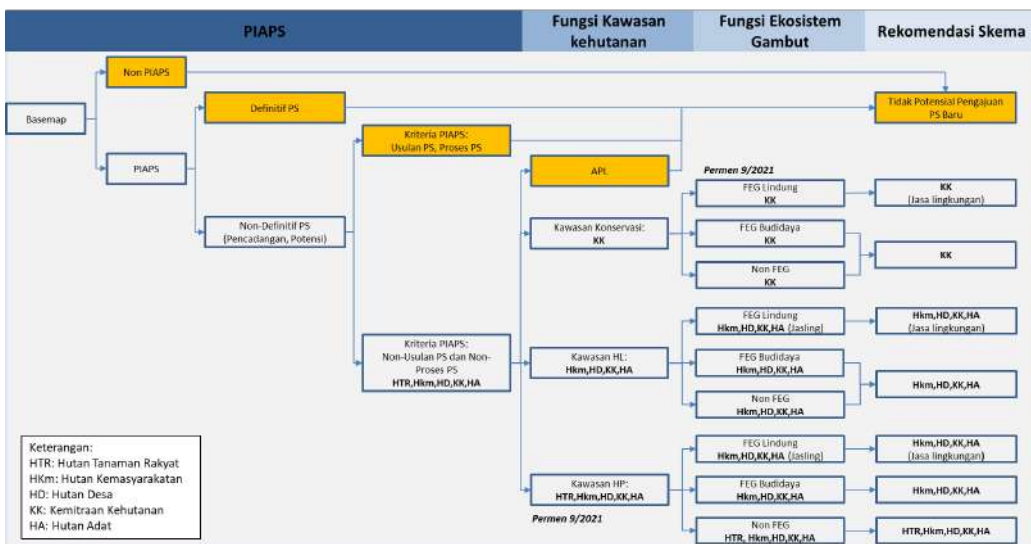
PIAPS

Fungsi Kawasan kehutanan

Fungsi Ekosistem Gambut

Rekomendasi Skema

Non PIAPS

Basemap

Definitif PS

Tidak Potensial Pengajuan PS Baru

Kriteria PIAPS: Usulan PS, Proses PS

PIAPS

APL

Permen 9/2021

FEG Lindung KK

KK (Jasa lingkungan)

Non-Definitif PS (Pencadangan, Potensi)

Kawasan Konservasi: KK

FEG Budidaya KK

KK

Non FEG KK

FEG Lindung Hkm,HD,KK,HA (Jasling)

Hkm,HD,KK,HA (Jasa lingkungan)

Kriteria PIAPS: Non-Usulan PS dan Non-Proses PS HTR,Hkm,HD,KK,HA

Kawasan HL: Hkm,HD,KK,HA

FEG Budidaya Hkm,HD,KK,HA

Hkm,HD,KK,HA

Non FEG Hkm,HD,KK,HA

Keterangan:
HTR: Hutan Tanaman Rakyat
HKm: Hutan Kemasyarakatan
HD: Hutan Desa
KK: Kemitraan Kehutanan
HA: Hutan Adat

FEG Lindung Hkm,HD,KK,HA (Jasling)

Hkm,HD,KK,HA (Jasa lingkungan)

Kawasan HP: HTR,Hkm,HD,KK,HA

FEG Budidaya Hkm,HD,KK,HA

Hkm,HD,KK,HA

Permen 9/2021

Non FEG HTR, Hkm,HD,KK,HA

HTR,Hkm,HD,KK,HA